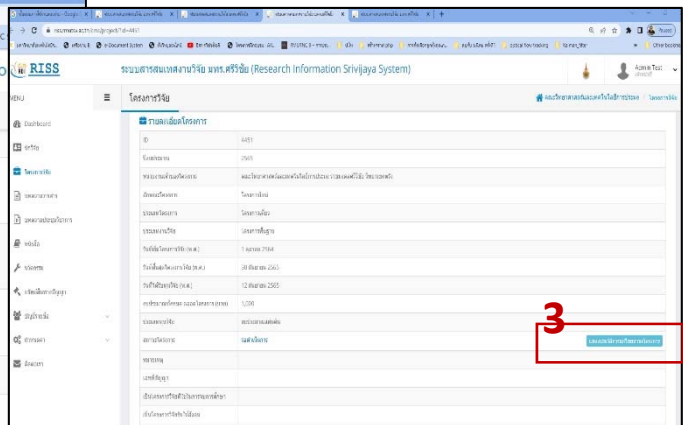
RISS

ระบบสารสนเทศงานวิจัย มทร.ศรีวิชัย (Research Information Srivijaya System)

Admin Test

MENU

Dashboard

นักวิจัย

โครงการวิจัย

ผลงานวิชาการ

ผลงานบริการวิชาการ

หน่วยงาน

รายงาน

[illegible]

ผู้ใช้งาน

ตั้งค่า

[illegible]

โครงการวิจัย

รายละเอียดโครงการ

ID | 4451

ปีงบประมาณ | 2565

ประเภทโครงการ | โครงการใหม่

ระยะเวลาโครงการ | โครงการเดี่ยว

ประเภทงานวิจัย | โครงการพื้นฐาน

วันที่เริ่มโครงการวิจัย (พ.ศ.) | 1 ตุลาคม 2564

วันที่สิ้นสุดโครงการวิจัย (พ.ศ.) | 30 กันยายน 2565

วันที่ได้รับทุน (พ.ศ.) | 12 กันยายน 2565

สถานะโครงการ | ระหว่างดำเนินการ

3

หมายเหตุ

เลขที่สัญญา